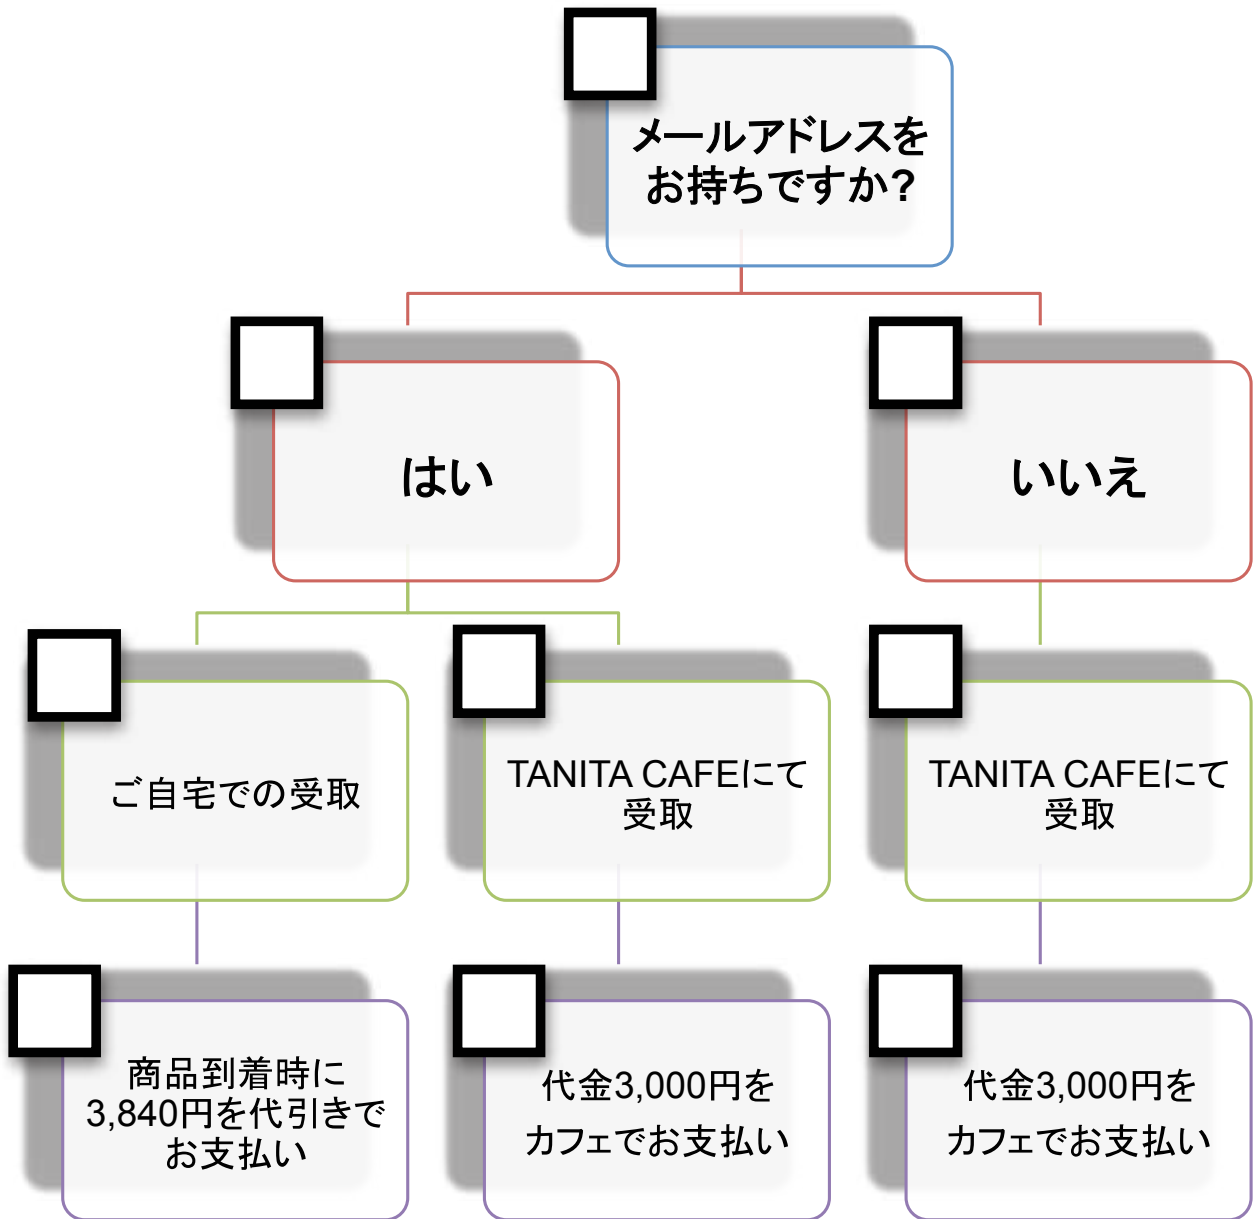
メールアドレスをお持ちですか?

はい

いいえ

ご自宅での受取

TANITA CAFEにて受取

TANITA CAFEにて受取

商品到着時に3,840円を代引きでお支払い

代金3,000円をカフェでお支払い

代金3,000円をカフェでお支払い